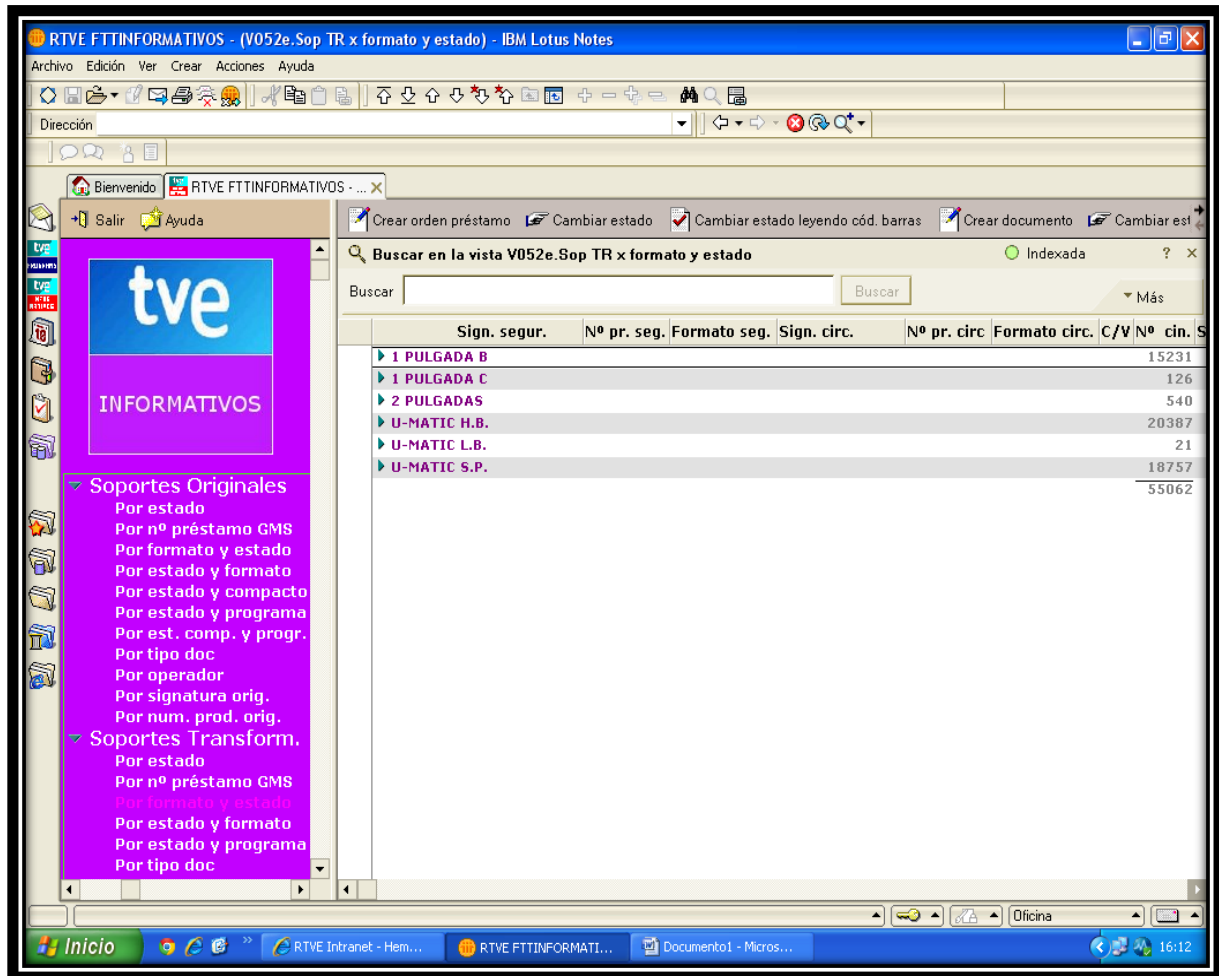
RTVE FTTINFORMATIVOS - (V052e.Sop TR x formato y estado) - IBM Lotus Notes

Archivo Edición Ver Crear Acciones Ayuda

Dirección

Bienvenido RTVE FTTINFORMATIVOS - ...

Salir Ayuda

Crear orden préstamo Cambiar estado Cambiar estado leyendo cód. barras Crear documento Cambiar est

Buscar en la vista V052e.Sop TR x formato y estado

Indexada ? ×

Buscar Buscar Más

tve

INFORMATIVOS

Soportes Originales
Por estado
Por nº préstamo GMS
Por formato y estado
Por estado y formato
Por estado y compacto
Por estado y programa
Por est. comp. y progr.
Por tipo doc
Por operador
Por signatura orig.
Por num. prod. orig.
Soportes Transform.
Por estado
Por nº préstamo GMS
Por formato y estado
Por estado y formato
Por estado y programa
Por tipo doc

| Sign. segur. | Nº pr. seg. | Formato seg. | Sign. circ. | Nº pr. circ | Formato circ. | C/V | Nº cin. | S |
|---|---|---|---|---|---|---|---|---|
| 1 PULGADA B | | | | | | | 15231 | |
| 1 PULGADA C | | | | | | | 126 | |
| 2 PULGADAS | | | | | | | 540 | |
| U-MATIC H.B. | | | | | | | 20387 | |
| U-MATIC L.B. | | | | | | | 21 | |
| U-MATIC S.P. | | | | | | | 18757 | |
| | | | | | | | 55062 | |

Oficina

Inicio RTVE Intranet - Hem... RTVE FTTINFORMATI... Documento1 - Micros... 16:12